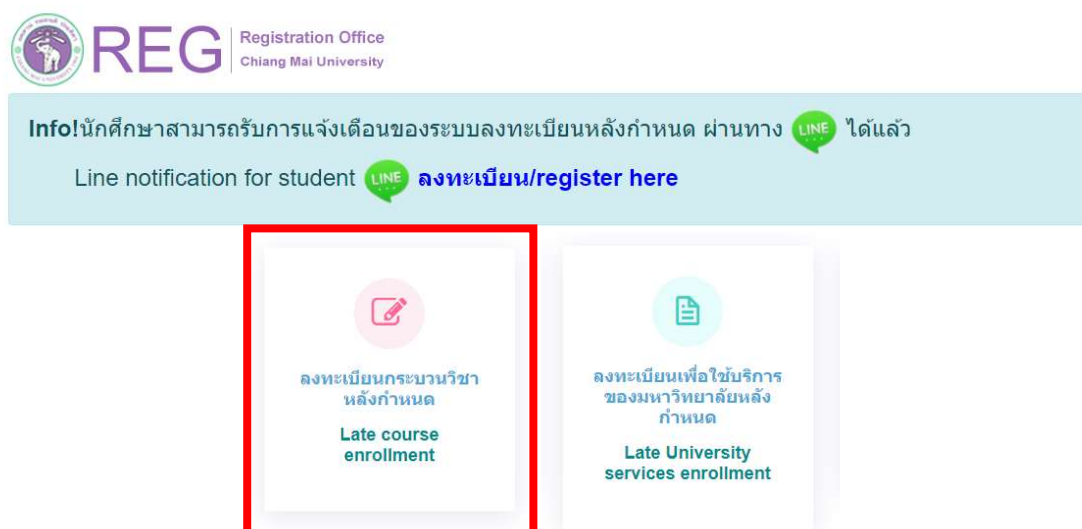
REG Registration Office Chiang Mai University

Info!นักศึกษาสามารถรับการแจ้งเตือนของระบบลงทะเบียนหลังกำหนด ผ่านทาง LINE ได้แล้ว

Line notification for student LINE ลงทะเบียน/register here

ลงทะเบียนกระบวนวิชาหลังกำหนด

Late course enrollment

ลงทะเบียนเพื่อใช้บริการของมหาวิทยาลัยหลังกำหนด

Late University services enrollment